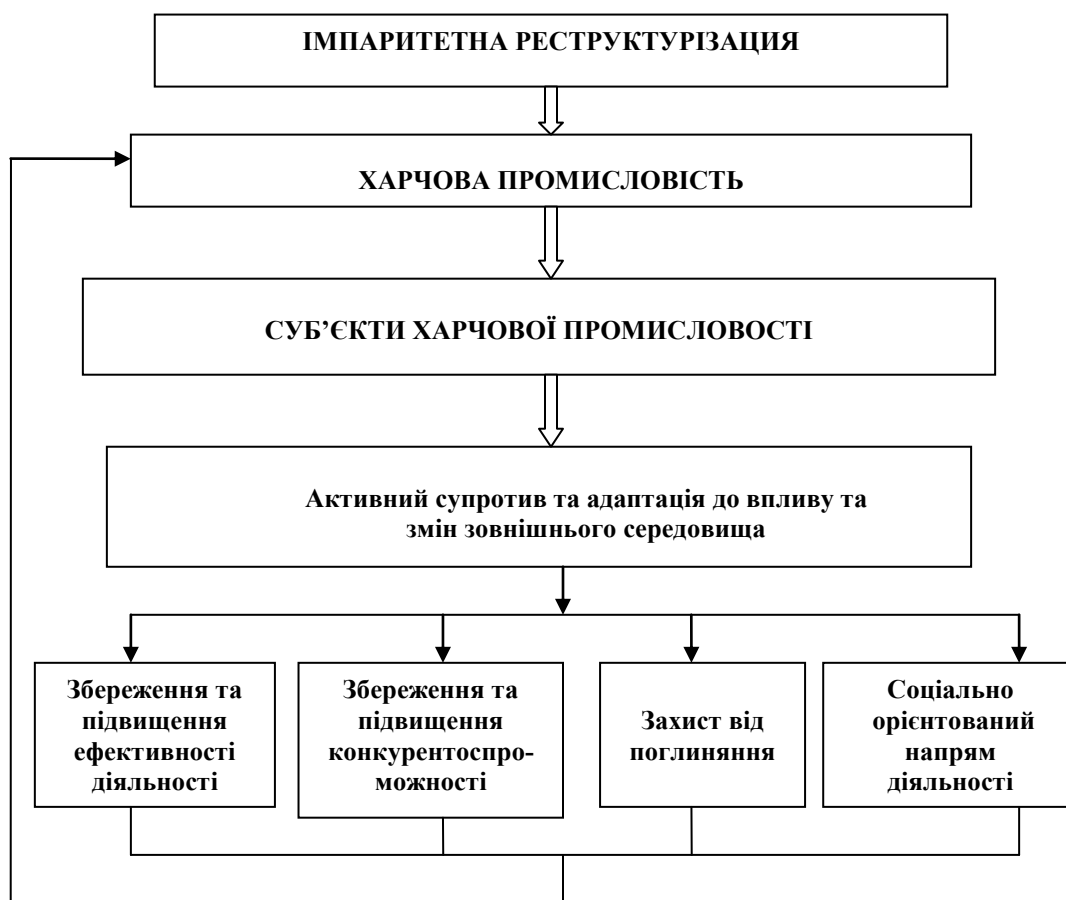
ІМПАРИТЕТНА РЕСТРУКТУРІЗАЦИЯ

ХАРЧОВА ПРОМИСЛОВІСТЬ

СУБ'ЄКТИ ХАРЧОВОЇ ПРОМИСЛОВОСТІ

Активний супротив та адаптація до впливу та змін зовнішнього середовища

Збереження та підвищення ефективності діяльності

Збереження та підвищення конкурентоспроможності

Захист від поглиняння

Соціально орієнтований напрям діяльності